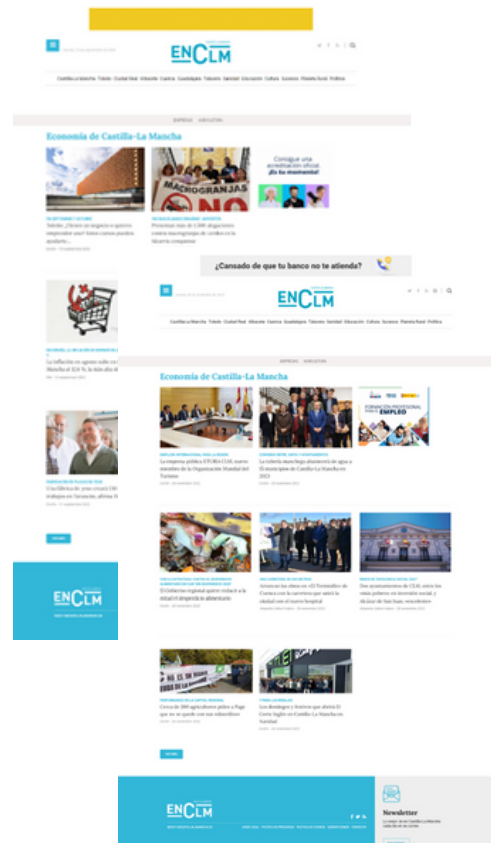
ENCLM

Castilla-La Mancha Toledo Ciudad Real Albacete Cuenca Guadalajara Talavera Sanidad Educación Cultura Sucesos Planeta Rural Política

EMPRESAS AGRICULTURA

Economía de Castilla-La Mancha

MACROGRANJAS NO

Consigue una acreditación oficial. ¡Es tu momento!

"Adiós, ¿Tienes un negocio o quieres emprender uno? Estos cursos pueden ayudarte...

Presentan más de 1.300 alegaciones contra macrogranjas de cerdos en la Alcarria conquense

¿Cansado de que tu banco no te atienda?

La inflación en agosto sube en Castilla-La Mancha al 10,6 %, la más alta de...

ENCLM

Castilla-La Mancha Toledo Ciudad Real Albacete Cuenca Guadalajara Talavera Sanidad Educación Cultura Sucesos Planeta Rural Política

EMPRESAS AGRICULTURA

Economía de Castilla-La Mancha

FORMACIÓN PROFESIONAL PARA EL EMPLEO

La empresa pública EYOBA-CLM, nuevo miembro de la Organización Mundial del Turismo

La tubería manchega abastecerá de agua a 33 municipios de Castilla-La Mancha en 2023

El Gobierno regional quiere reducir a la mitad el desperdicio alimentario

Arrancan las obras en «El Terminillo» de Cuenca con la carretera que unirá la ciudad con el nuevo hospital

Dos proyectos de CLM, entre los siete pobres en inversión social, y ubicar de San Juan, vencedores

Cerca de 200 agricultores piden a Page que no se quede con sus subvenciones

Los Remedios y Aceitea que abrirá El Corte Inglés en Castilla-La Mancha en Navidad

ENCLM

Newsletter